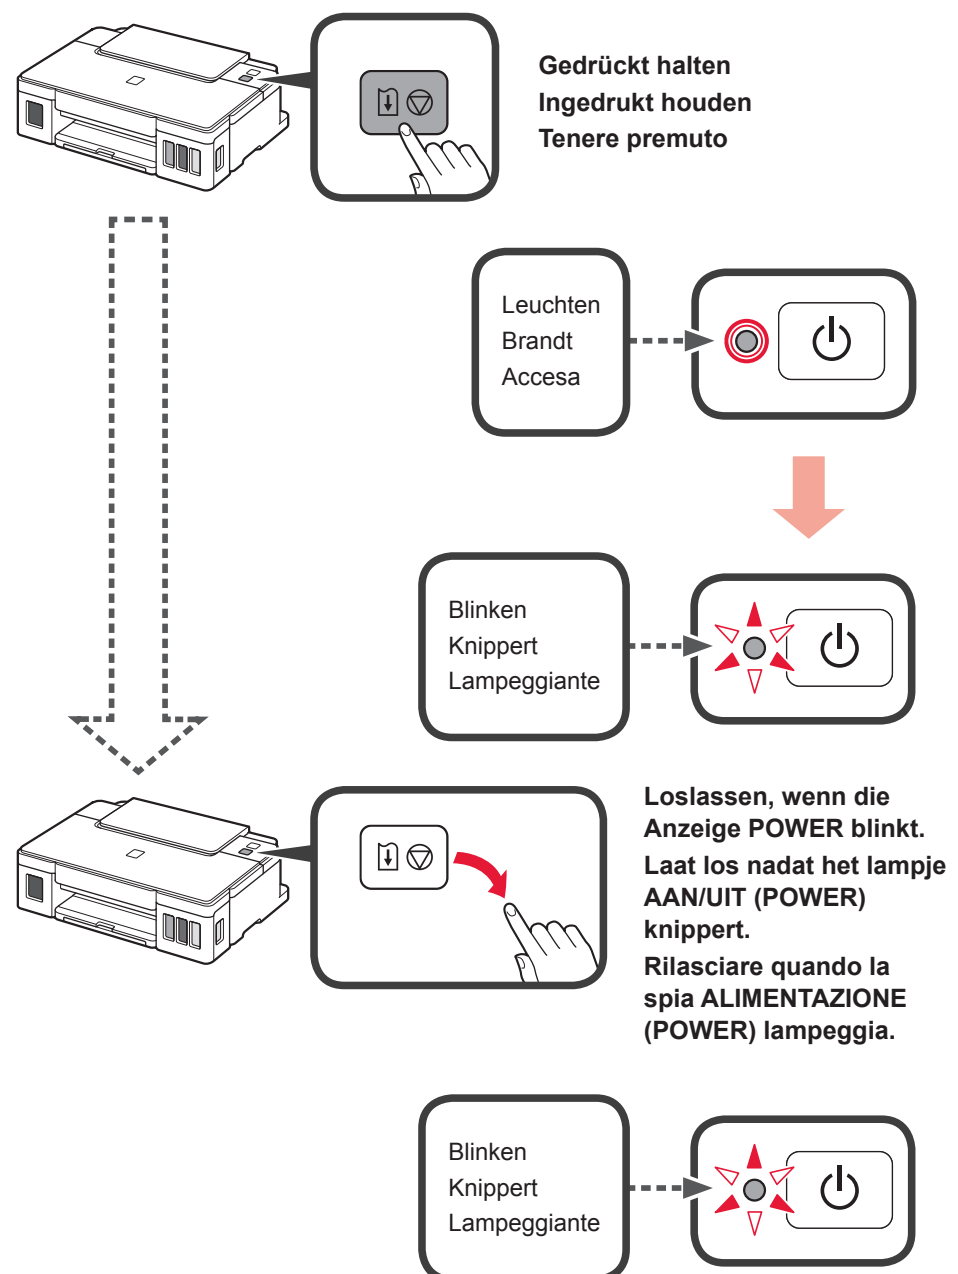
Gedrückt halten
Ingedrukt houden
Tenere premuto

Leuchten
Brandt
Accesa

Blinken
Knippert
Lampeggiante

Loslassen, wenn die Anzeige POWER blinkt.
Laat los nadat het lampje AAN/UIT (POWER) knippert.
Rilasciare quando la spia ALIMENTAZIONE (POWER) lampeggia.

Blinken
Knippert
Lampeggiante